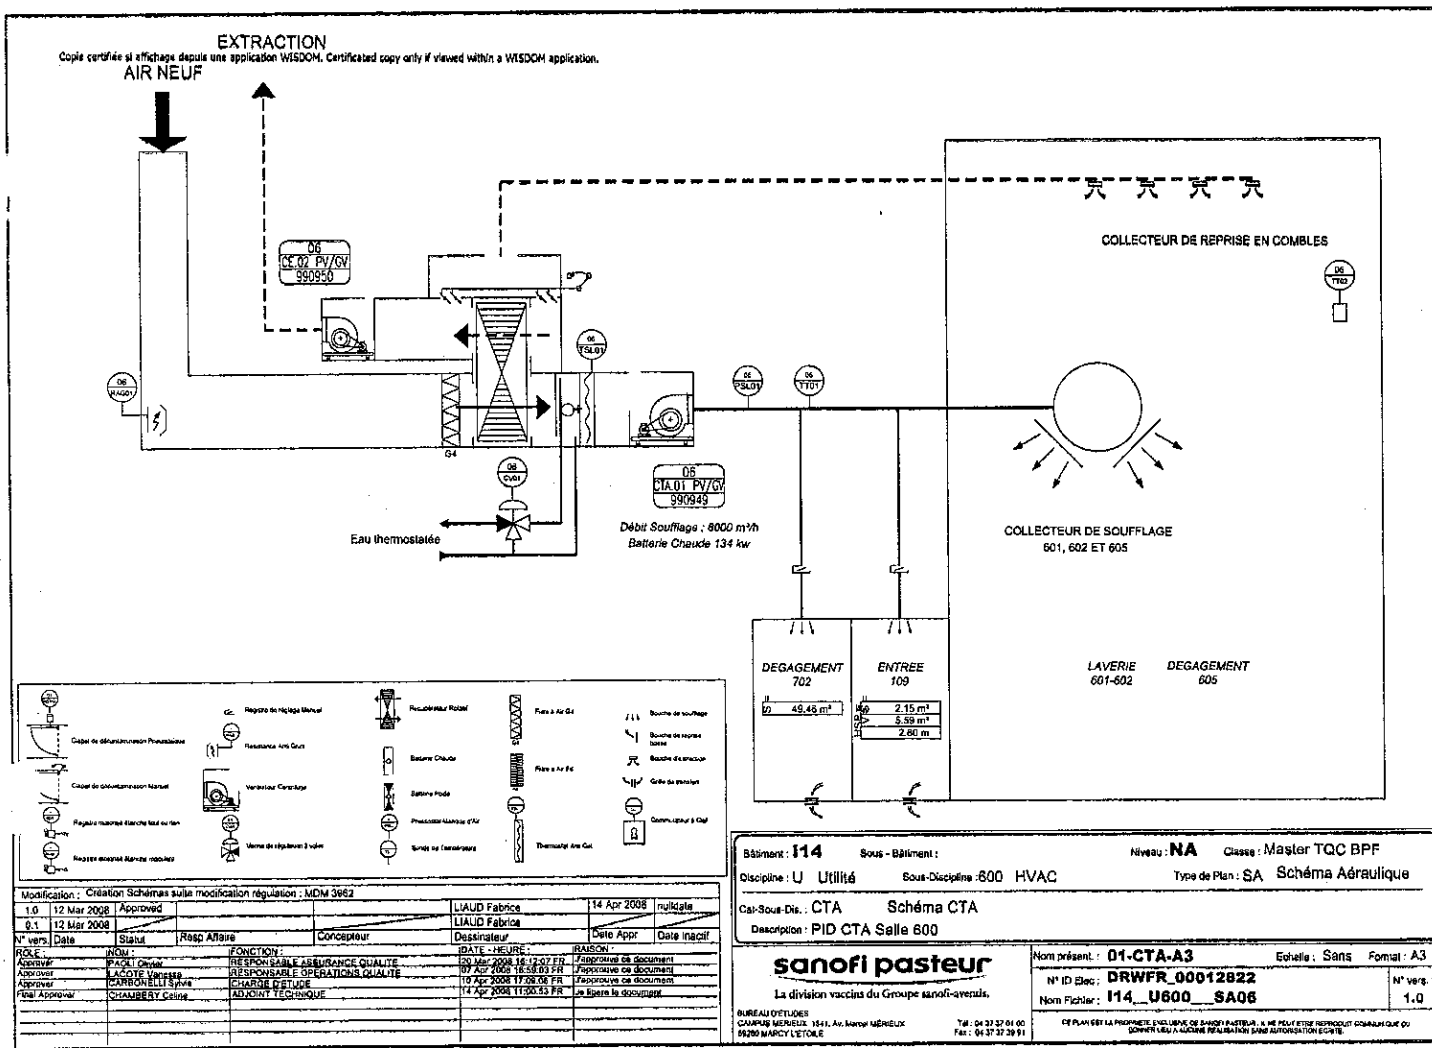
EXTRACTION
Copie certifiée si affichage depuis une application WISDOM. Certificated copy only if viewed within a WISDOM application.
AIR NEUF

06
CE.02 PV/GV
990950

06
RAG01

G4

06
TSL01

06
CV01

Eau thermostatée

06
CTA.01 PV/GV
990949

Débit Soufflage : 8000 m³/h
Batterie Chaude 134 kw

06
PSL01

06
TT01

COLLECTEUR DE REPRISE EN COMBLES

06
TT02

COLLECTEUR DE SOUFFLAGE
601, 602 ET 605

DEGAGEMENT
702

49.46 m²

ENTREE
109

2.15 m²
5.59 m²
2.60 m

LAVERIE
601-602

DEGAGEMENT
605

Clapet de désenfumage Pneumatique
Registre de réglage Manuel
Récupérateur Rotatif
Filtre à Air G4
Bouche de soufflage
Résistance Anti Gel
Bouche de reprise basse
Clapet de désenfumage Manuel
Ventilateur Centrifuge
Batterie Chaude
Filtre à Air F4
Bouche d'extraction
Batterie froide
Grille de transfert
Registre motorisé étanche tout ou rien
Pressostat Manque d'Air
Commutateur à Clef
Registre motorisé étanche modulant
Vanne de régulation 3 voies
Sonde de température
Thermostat Anti Gel

Bâtiment : I14 Sous - Bâtiment : Niveau : NA Classe : Master TQC BPF
Discipline : U Utilité Sous-Discipline : 600 HVAC Type de Plan : SA Schéma Aéraulique
Cat-Sous-Dis. : CTA Schéma CTA
Description : PID CTA Salle 600

Modification : Création Schémas suite modification régulation : MDM 3962

| 1.0 | 12 Mar 2008 | Approved | | | LIAUD Fabrice | 14 Apr 2008 | nulldate |
|---|---|---|---|---|---|---|---|
| 0.1 | 12 Mar 2008 | | | | LIAUD Fabrice | | |
| N° vers. | Date | Statut | Resp Affaire | Concepteur | Dessinateur | Date Appr | Date Inactif |

| ROLE : | NOM : | FONCTION : | DATE - HEURE : | RAISON : |
|---|---|---|---|---|
| Approver | PAOLI Olivier | RESPONSABLE ASSURANCE QUALITE | 20 Mar 2008 16:12:07 FR | J'approuve ce document |
| Approver | LACOTE Vanessa | RESPONSABLE OPERATIONS QUALITE | 07 Apr 2008 16:59:03 FR | J'approuve ce document |
| Approver | CARBONELLI Sylvie | CHARGE D'ETUDE | 10 Apr 2008 17:09:08 FR | J'approuve ce document |
| Final Approver | CHAMBERY Celine | ADJOINT TECHNIQUE | 14 Apr 2008 11:00:53 FR | Je libère le document |

sanofi pasteur
La division vaccins du Groupe sanofi-aventis.

BUREAU D'ETUDES
CAMPUS MERIEUX 1541, Av. Marcel MERIEUX
69280 MARCY L'ETOILE
Tél : 04 37 37 01 00
Fax : 04 37 37 39 91

Nom présent. : 01-CTA-A3 Echelle : Sans Format : A3
N° ID Elec : DRWFR_00012822 N° vers.
Nom Fichier : I14_U600_SA06 1.0

CE PLAN EST LA PROPRIETE EXCLUSIVE DE SANOFI PASTEUR. IL NE PEUT ETRE REPRODUIT COMMUNIQUE OU DONNER LIEU A AUCUNE REALISATION SANS AUTORISATION ECRITE.